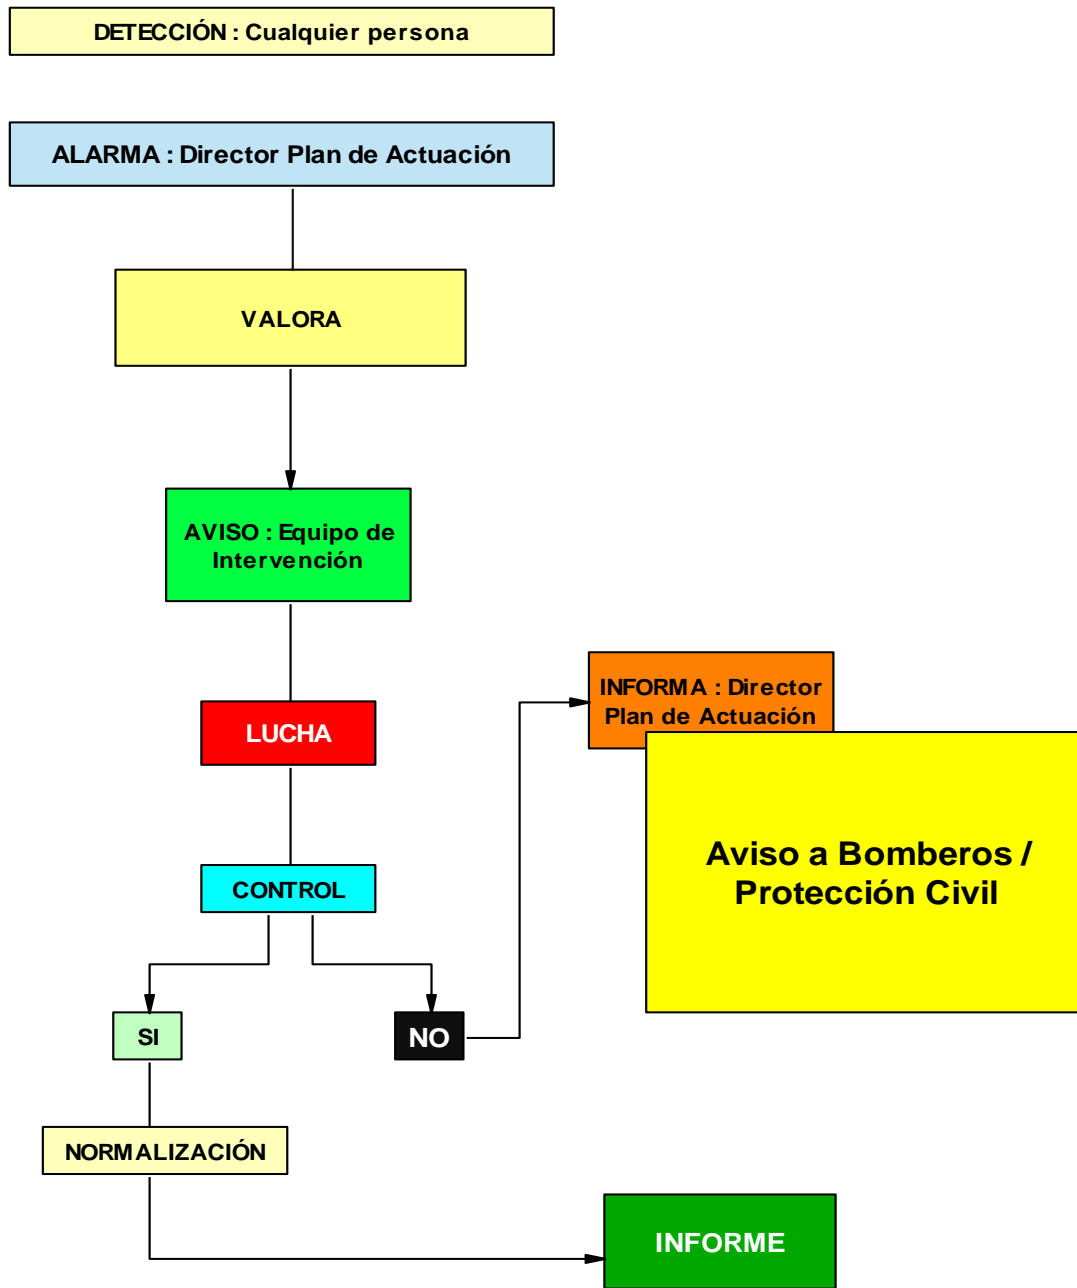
DETECCIÓN : Cualquier persona

ALARMA : Director Plan de Actuación

VALORA

AVISO : Equipo de Intervención

LUCHA

CONTROL

SI

NO

INFORMA : Director Plan de Actuación

Aviso a Bomberos / Protección Civil

NORMALIZACIÓN

INFORME